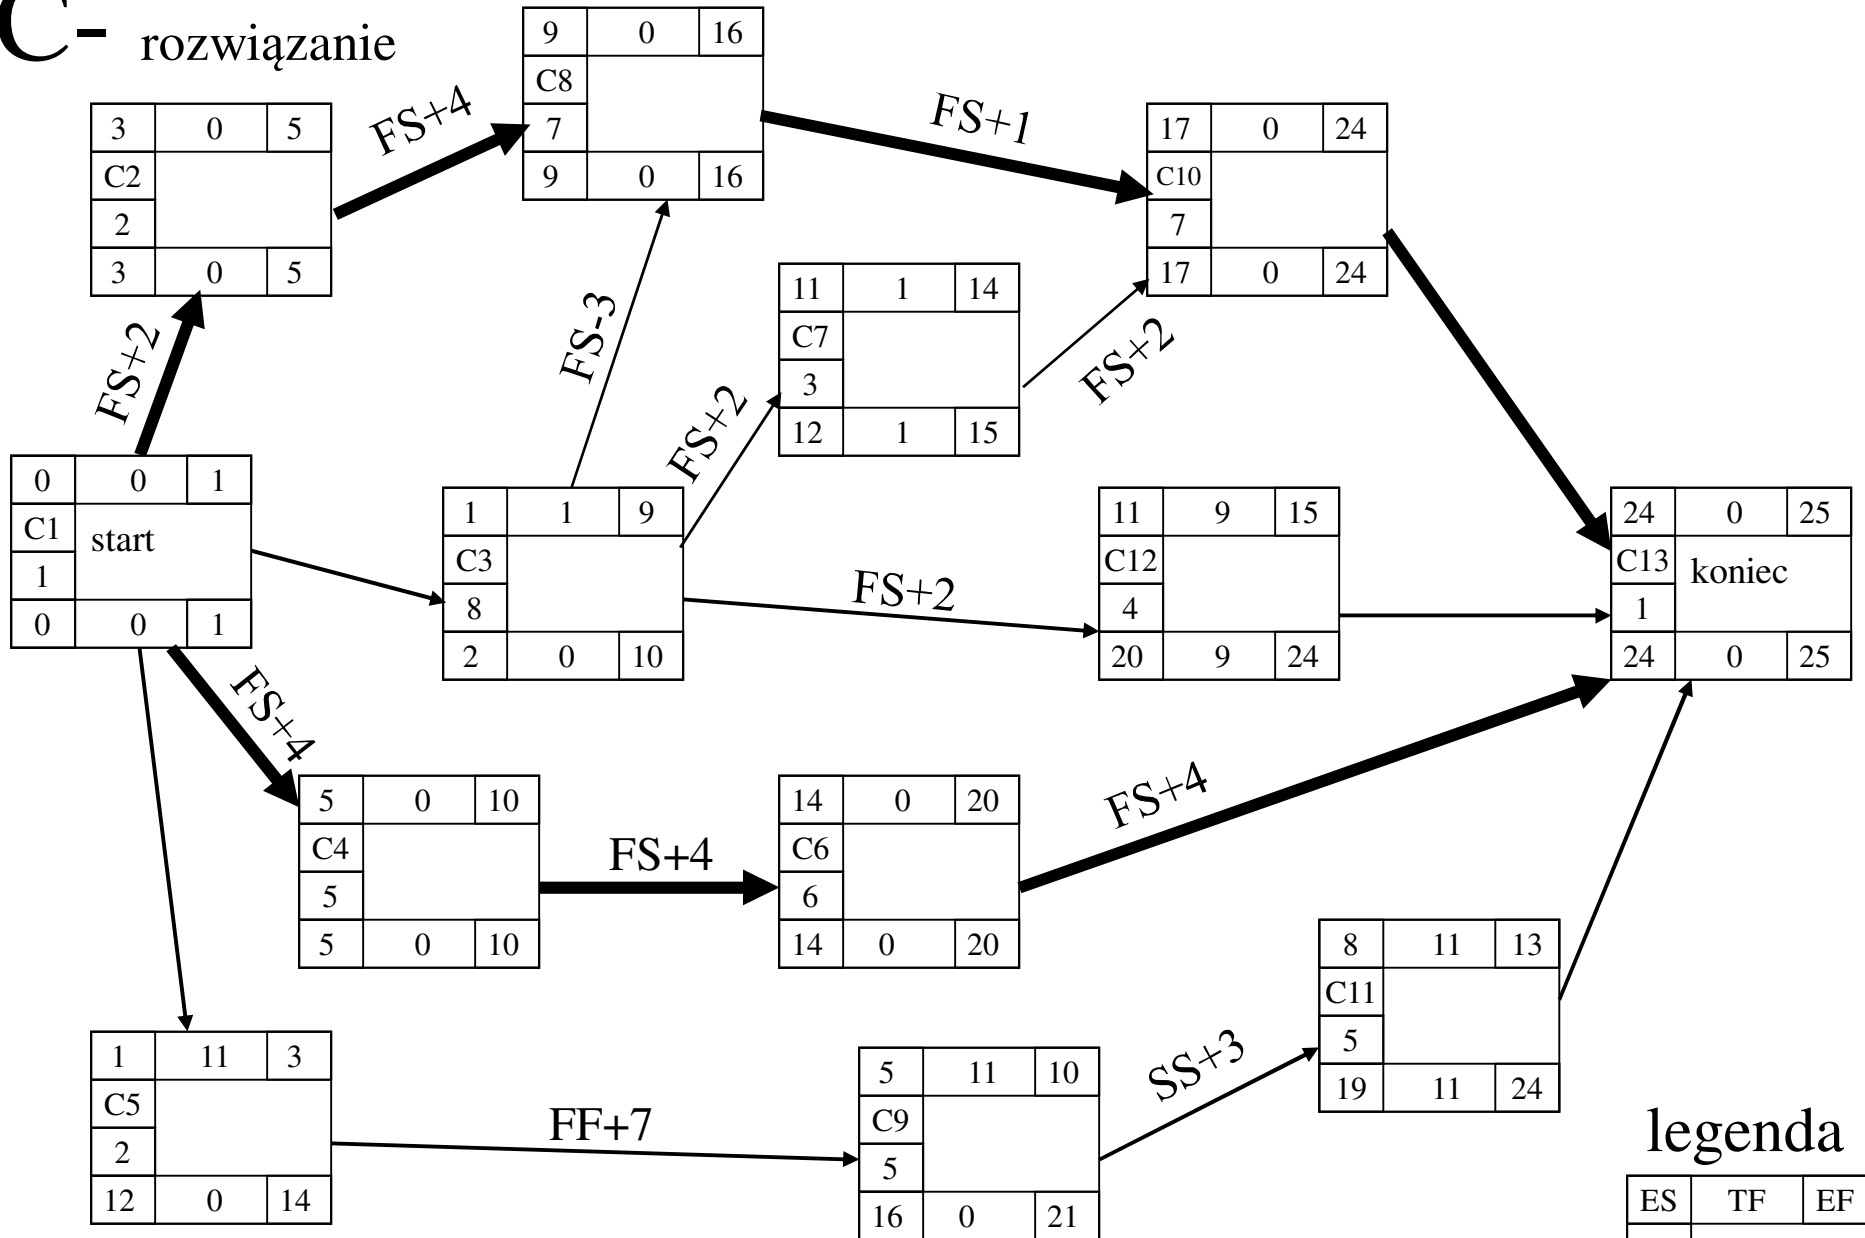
C- rozwiązanie

| 9 | 0 | 16 |
|---|---|---|
| C8 | | |
| 7 | | |
| 9 | 0 | 16 |

| 3 | 0 | 5 |
|---|---|---|
| C2 | | |
| 2 | | |
| 3 | 0 | 5 |

FS+4

FS+1

| 17 | 0 | 24 |
|---|---|---|
| C10 | | |
| 7 | | |
| 17 | 0 | 24 |

FS-3

| 11 | 1 | 14 |
|---|---|---|
| C7 | | |
| 3 | | |
| 12 | 1 | 15 |

FS+2

FS+2

FS+2

| 0 | 0 | 1 |
|---|---|---|
| C1 | start | |
| 1 | | |
| 0 | 0 | 1 |

| 1 | 1 | 9 |
|---|---|---|
| C3 | | |
| 8 | | |
| 2 | 0 | 10 |

| 11 | 9 | 15 |
|---|---|---|
| C12 | | |
| 4 | | |
| 20 | 9 | 24 |

FS+2

| 24 | 0 | 25 |
|---|---|---|
| C13 | koniec | |
| 1 | | |
| 24 | 0 | 25 |

FS+4

| 5 | 0 | 10 |
|---|---|---|
| C4 | | |
| 5 | | |
| 5 | 0 | 10 |

FS+4

| 14 | 0 | 20 |
|---|---|---|
| C6 | | |
| 6 | | |
| 14 | 0 | 20 |

FS+4

| 8 | 11 | 13 |
|---|---|---|
| C11 | | |
| 5 | | |
| 19 | 11 | 24 |

| 1 | 11 | 3 |
|---|---|---|
| C5 | | |
| 2 | | |
| 12 | 0 | 14 |

FF+7

| 5 | 11 | 10 |
|---|---|---|
| C9 | | |
| 5 | | |
| 16 | 0 | 21 |

SS+3

legenda

| ES | TF | EF |
|---|---|---|